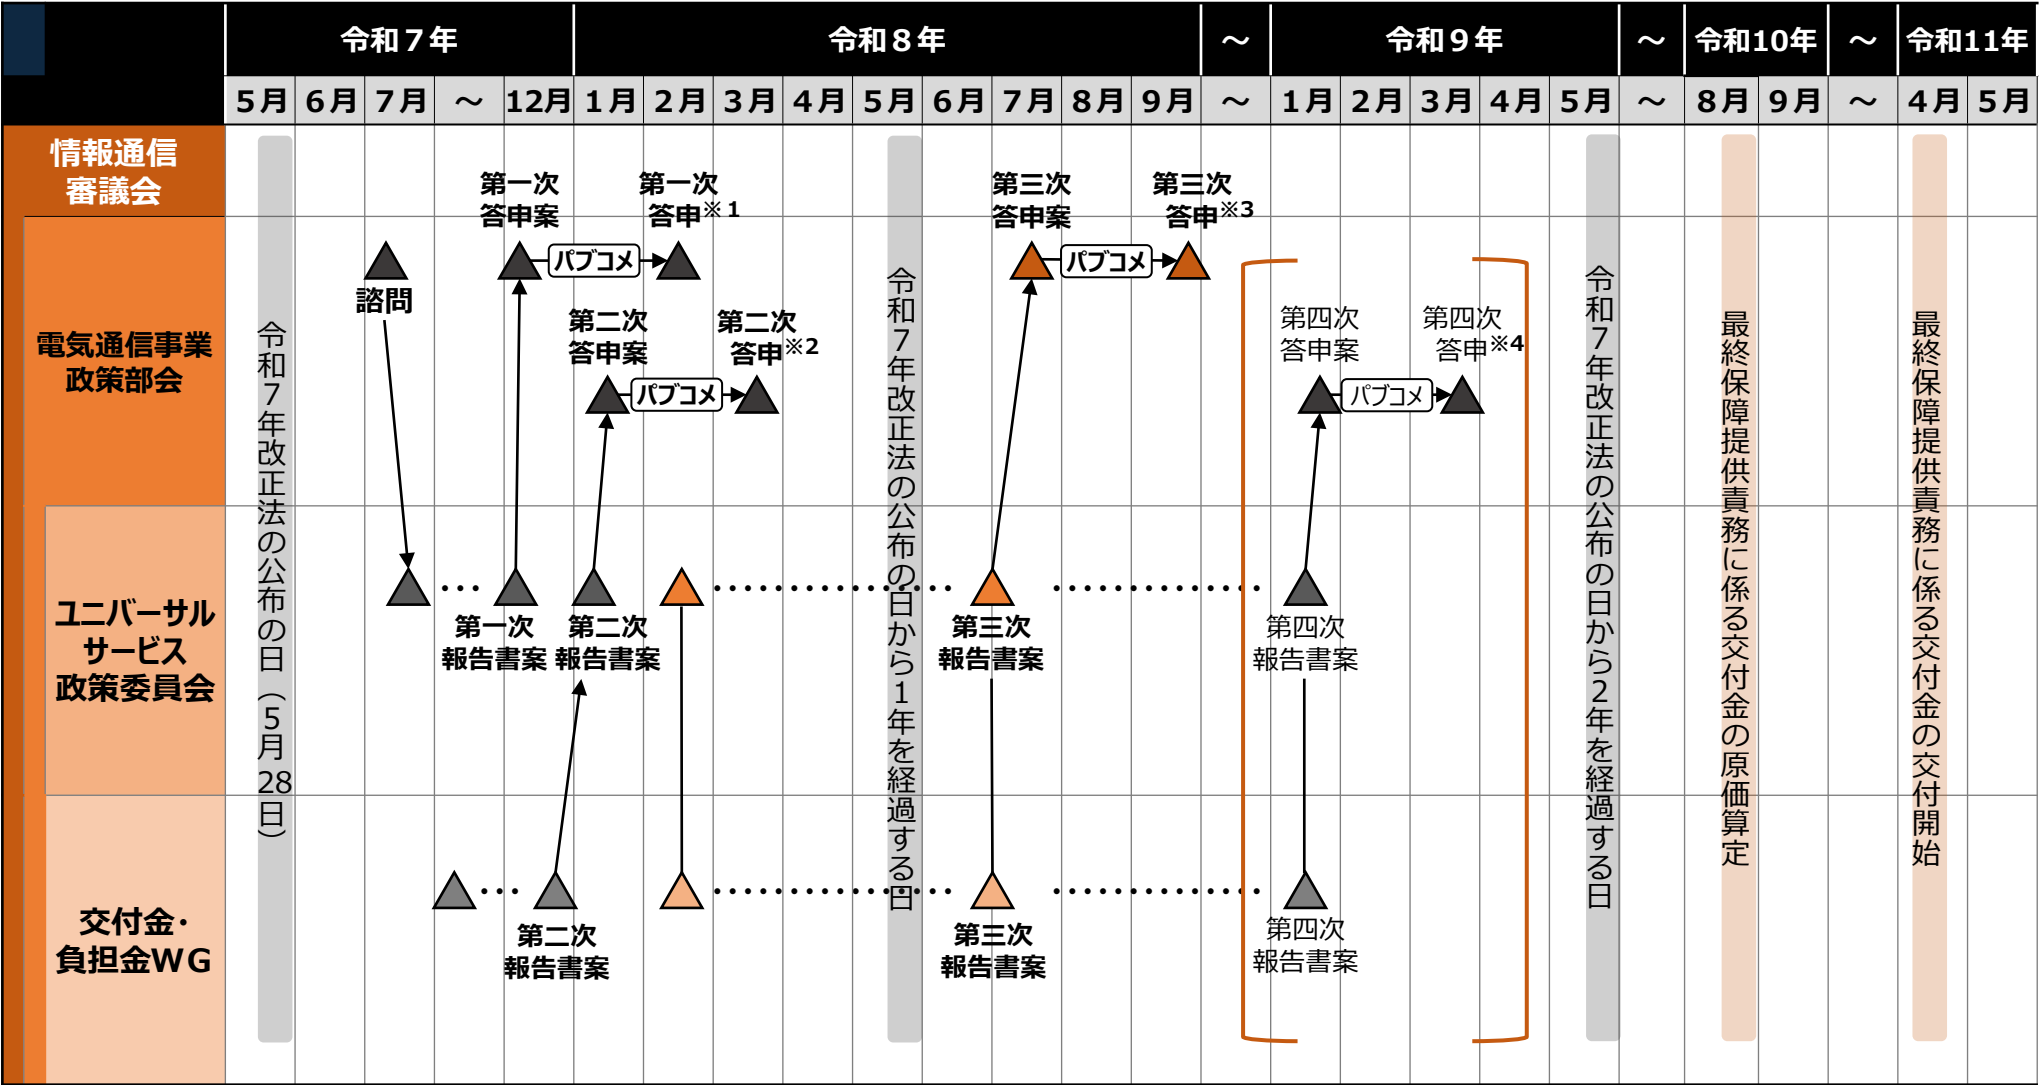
| | 令和７年 | | | | | 令和８年 | | | | | | | | | ～ | 令和９年 | | | | | ～ | 令和10年 | | ～ | 令和11年 | |
|---|---|---|---|---|---|---|---|---|---|---|---|---|---|---|---|---|---|---|---|---|---|---|---|---|---|---|
| | ５月 | ６月 | ７月 | ～ | 12月 | １月 | ２月 | ３月 | ４月 | ５月 | ６月 | ７月 | ８月 | ９月 | ～ | １月 | ２月 | ３月 | ４月 | ５月 | ～ | ８月 | ９月 | ～ | ４月 | ５月 |

情報通信審議会

電気通信事業政策部会

ユニバーサルサービス政策委員会

交付金・負担金WG

令和７年改正法の公布の日（５月28日）

諮問

第一次答申案

パブコメ

第一次答申※１

第二次答申案

パブコメ

第二次答申※２

第一次報告書案

第二次報告書案

第二次報告書案

令和７年改正法の公布の日から１年を経過する日

第三次答申案

パブコメ

第三次答申※３

第三次報告書案

第三次報告書案

第四次答申案

パブコメ

第四次答申※４

第四次報告書案

第四次報告書案

令和７年改正法の公布の日から２年を経過する日

最終保障提供責務に係る交付金の原価算定

最終保障提供責務に係る交付金の交付開始